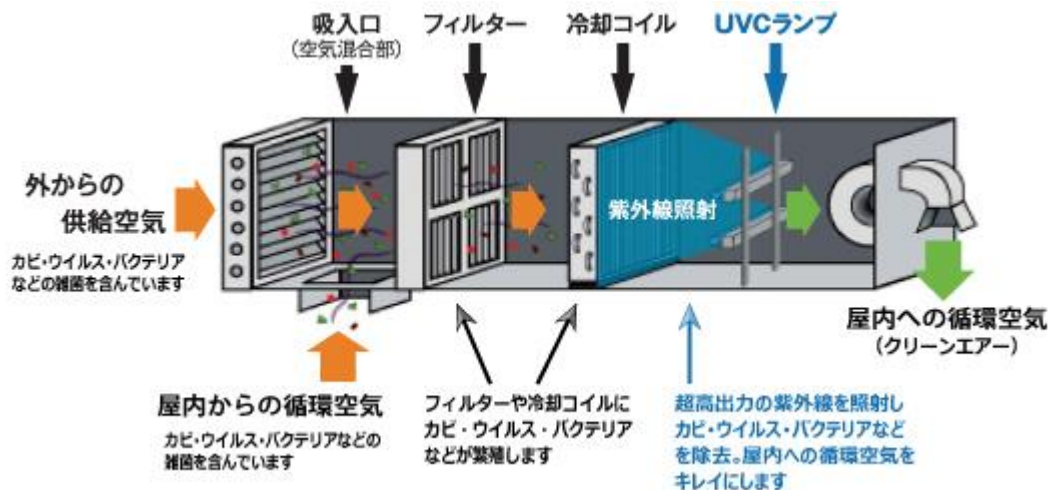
吸入口
(空気混合部)

フィルター

冷却コイル

UVCランプ

外からの
供給空気

カビ・ウイルス・バクテリア
などの雑菌を含んでいます

紫外線照射

屋内への循環空気
(クリーンエアー)

屋内からの循環空気

カビ・ウイルス・バクテリアなどの
雑菌を含んでいます

フィルターや冷却コイルに
カビ・ウイルス・バクテリア
などが繁殖します

超高出力の紫外線を照射し
カビ・ウイルス・バクテリアなど
を除去。屋内への循環空気を
キレイにします